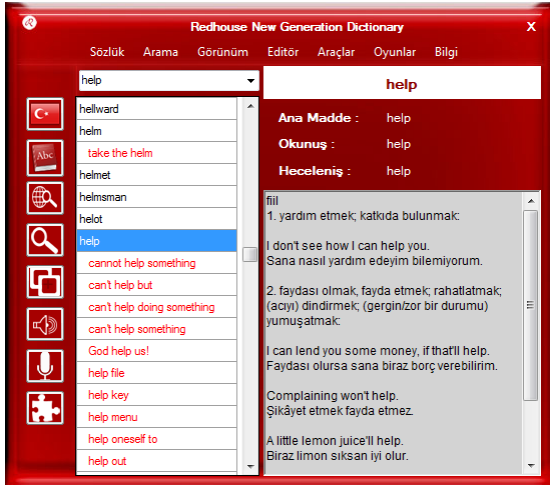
Redhouse New Generation Dictionary

X

Sözlük Arama Görünüm Editör Araçlar Oyunlar Bilgi

help

Abc

hellward
helm
take the helm
helmet
helmsman
helot
help
cannot help something
can't help but
can't help doing something
can't help something
God help us!
help file
help key
help menu
help oneself to
help out

help

Ana Madde : help
Okunuş : help
Heceleniş : help

fiil
1. yardım etmek; katkıda bulunmak:

I don't see how I can help you.
Sana nasıl yardım edeyim bilemiyorum.

2. faydası olmak, fayda etmek; rahatlatmak; (acıyı) dindirmek; (gergin/zor bir durumu) yumuşatmak:

I can lend you some money, if that'll help.
Faydası olursa sana biraz borç verebilirim.

Complaining won't help.
Şikâyet etmek fayda etmez.

A little lemon juice'll help.
Biraz limon sıksan iyi olur.